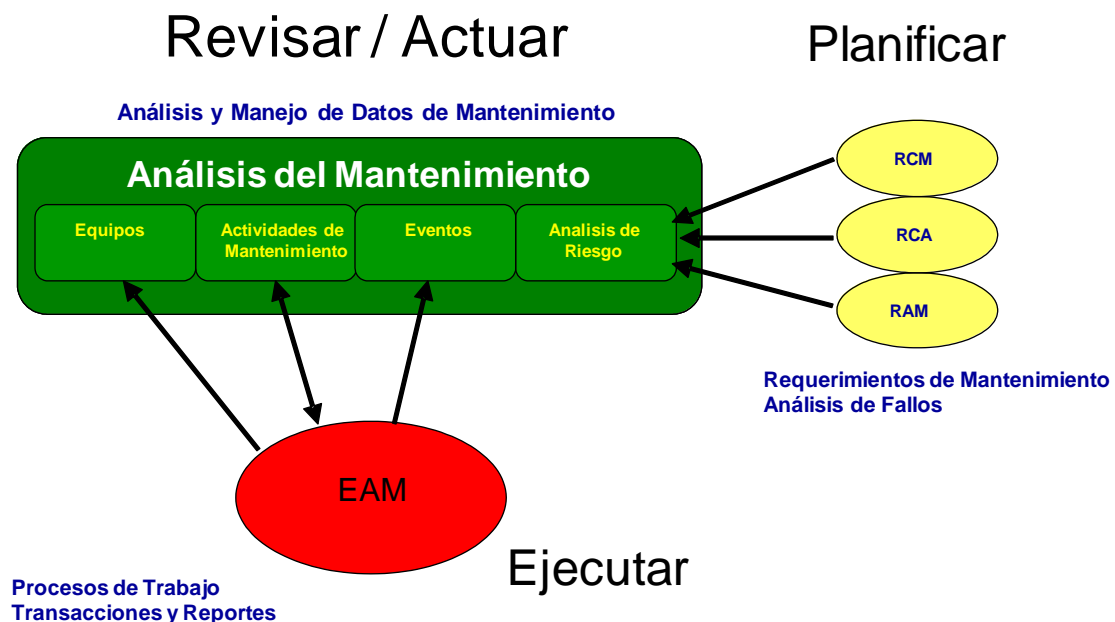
Revisar / Actuar

Planificar

Análisis y Manejo de Datos de Mantenimiento

Análisis del Mantenimiento

Equipos

Actividades de Mantenimiento

Eventos

Analisis de Riesgo

RCM

RCA

RAM

Requerimientos de Mantenimiento
Análisis de Fallos

EAM

Ejecutar

Procesos de Trabajo
Transacciones y Reportes